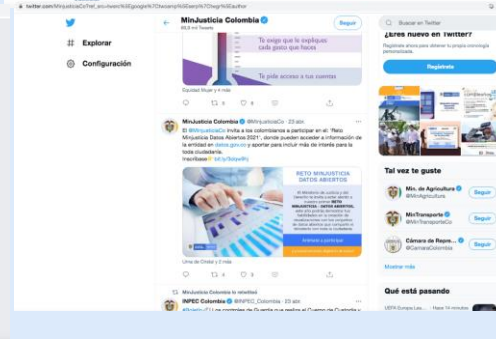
twitter.com/MinJusticiaCo?ref_src=twsrc%5Egoogle%7Ctwcamp%5Eserp%7Ctwgr%5Eauthor

Explorar

Configuración

MinJusticia Colombia
85,9 mil Tweets

Seguir

Te exige que lo expliques cada gasto que haces

Te pide acceso a tus cuentas

Equidad Mujer y 4 más

MinJusticia Colombia @MinJusticiaCo · 23 abr.

El @MinJusticiaCo invita a los colombianos a participar en el: "Reto MinJusticia Datos Abiertos 2021", donde pueden acceder a información de la entidad en datos.gov.co y aportar para incluir más de interés para la toda ciudadanía.
Inscríbase bit.ly/3dyeRfc

RETO MINJUSTICIA DATOS ABIERTOS

Inscríbete y participa

Urna de Cristal y 2 más

MinJusticia Colombia lo retwitteó

INPEC Colombia @INPEC_Colombia · 23 abr.

Buscar en Twitter

¿Eres nuevo en Twitter?
Regístrate ahora para obtener tu propia cronología personalizada.

Regístrate

Tal vez te guste

Min. de Agricultura
@MinAgricultura
Seguir

MinTransporte
@MinTransporteCo
Seguir

Cámara de Repre...
@CamaraColombia
Seguir

Mostrar más

Qué está pasando

UEFA Europa Lea... · Hace 14 minutos